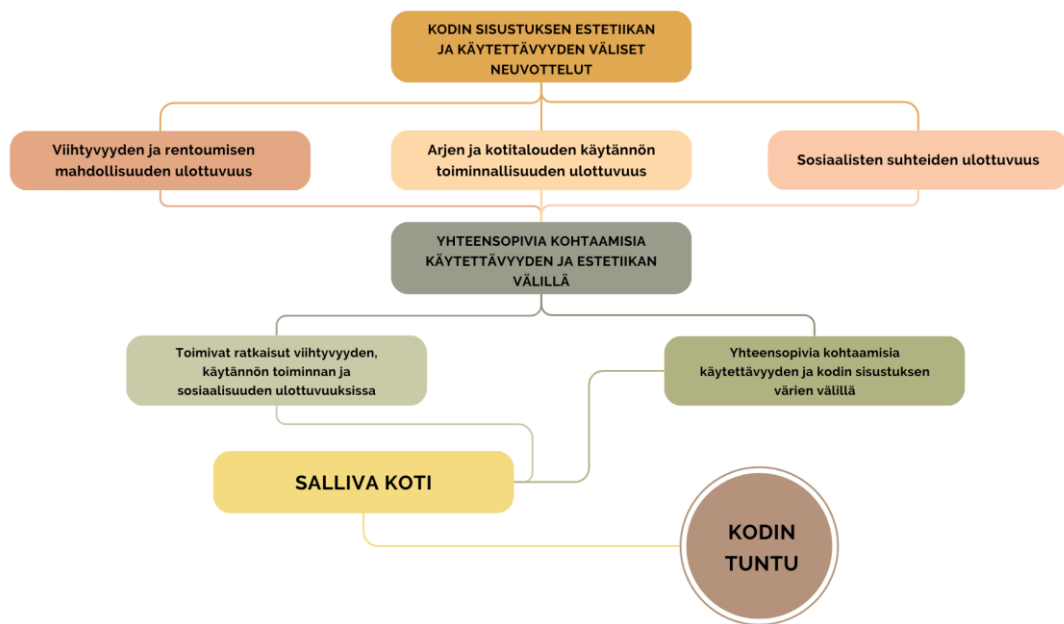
KODIN SISUSTUKSEN ESTETIIKAN JA KÄYTETTÄVYYDEN VÄLISET NEUVOTTELUT

Viihtyvyyden ja rentoumisen mahdollisuuden ulottuvuus

Arjen ja kotitalouden käytännön toiminnallisuuden ulottuvuus

Sosiaalisten suhteiden ulottuvuus

YHTEENSOPIVIA KOHTAAMISIA KÄYTETTÄVYYDEN JA ESTETIIKAN VÄLILLÄ

Toimivat ratkaisut viihtyvyyden, käytännön toiminnan ja sosiaalisuuden ulottuvuuksissa

Yhteensopivia kohtaamisia käytettävyyden ja kodin sisustuksen värien välillä

SALLIVA KOTI

KODIN TUNTU